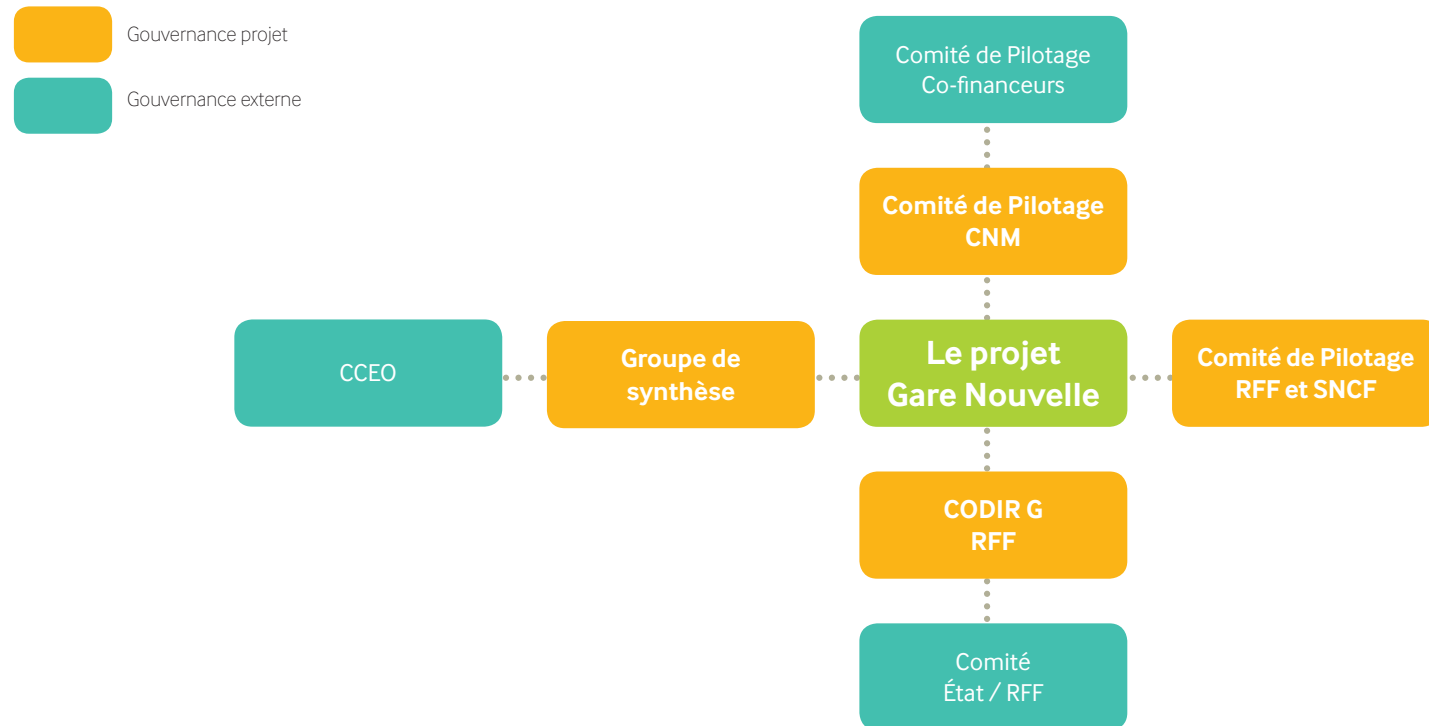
Gouvernance projet

Gouvernance externe

Comité de Pilotage
Co-financeurs

Comité de Pilotage
CNM

CCEO

Groupe de synthèse

Le projet
Gare Nouvelle

Comité de Pilotage
RFF et SNCF

CODIR G
RFF

Comité
État / RFF